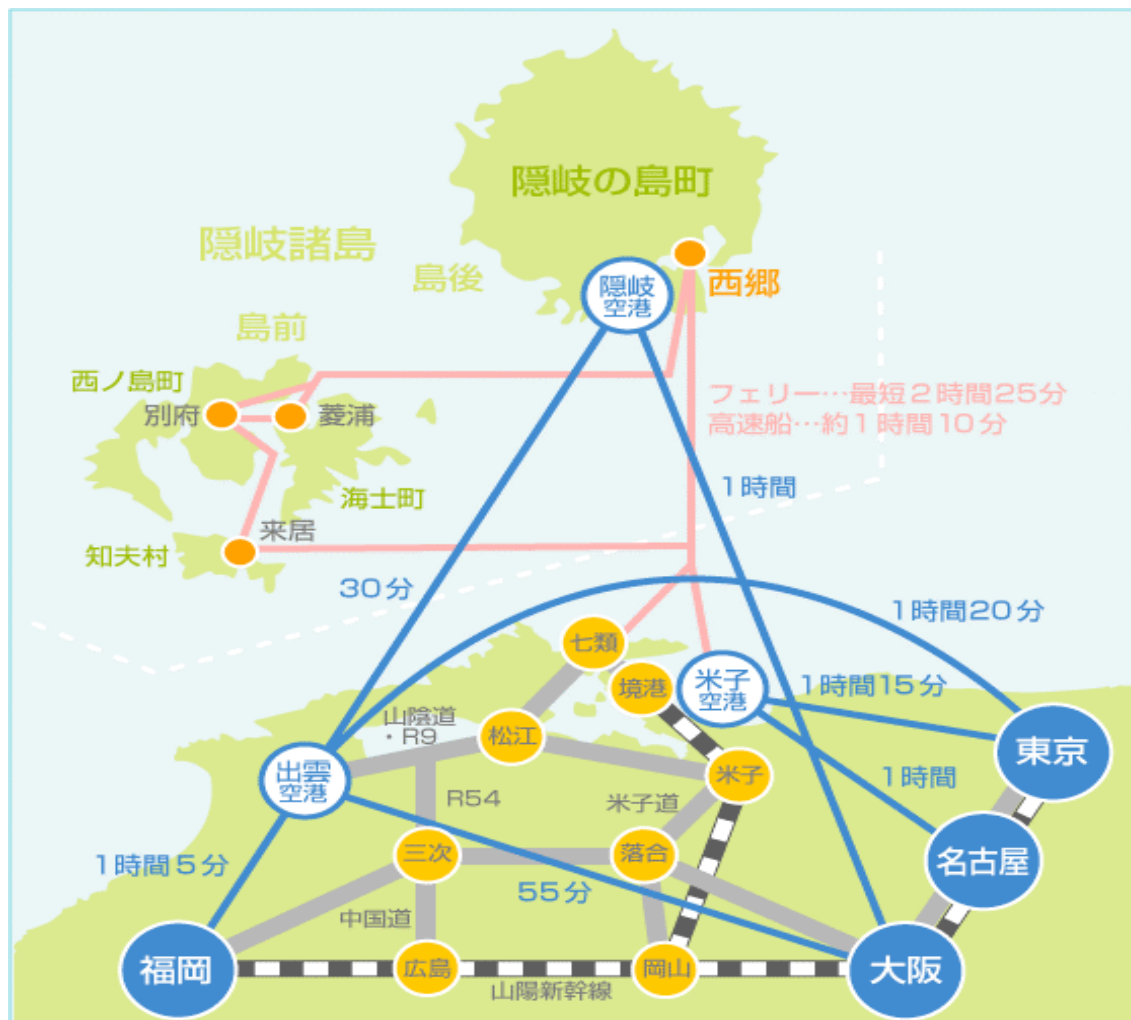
隠岐の島町

隠岐諸島

島後

隠岐空港

西郷

島前

西ノ島町

別府

菱浦

フェリー…最短２時間25分
高速船…約１時間10分

海士町

１時間

来居

知夫村

30分

１時間20分

七類

境港

米子空港

１時間15分

山陰道・R9

松江

東京

出雲空港

米子

１時間

R54

米子道

三次

落合

名古屋

１時間５分

55分

中国道

福岡

広島

岡山

大阪

山陽新幹線